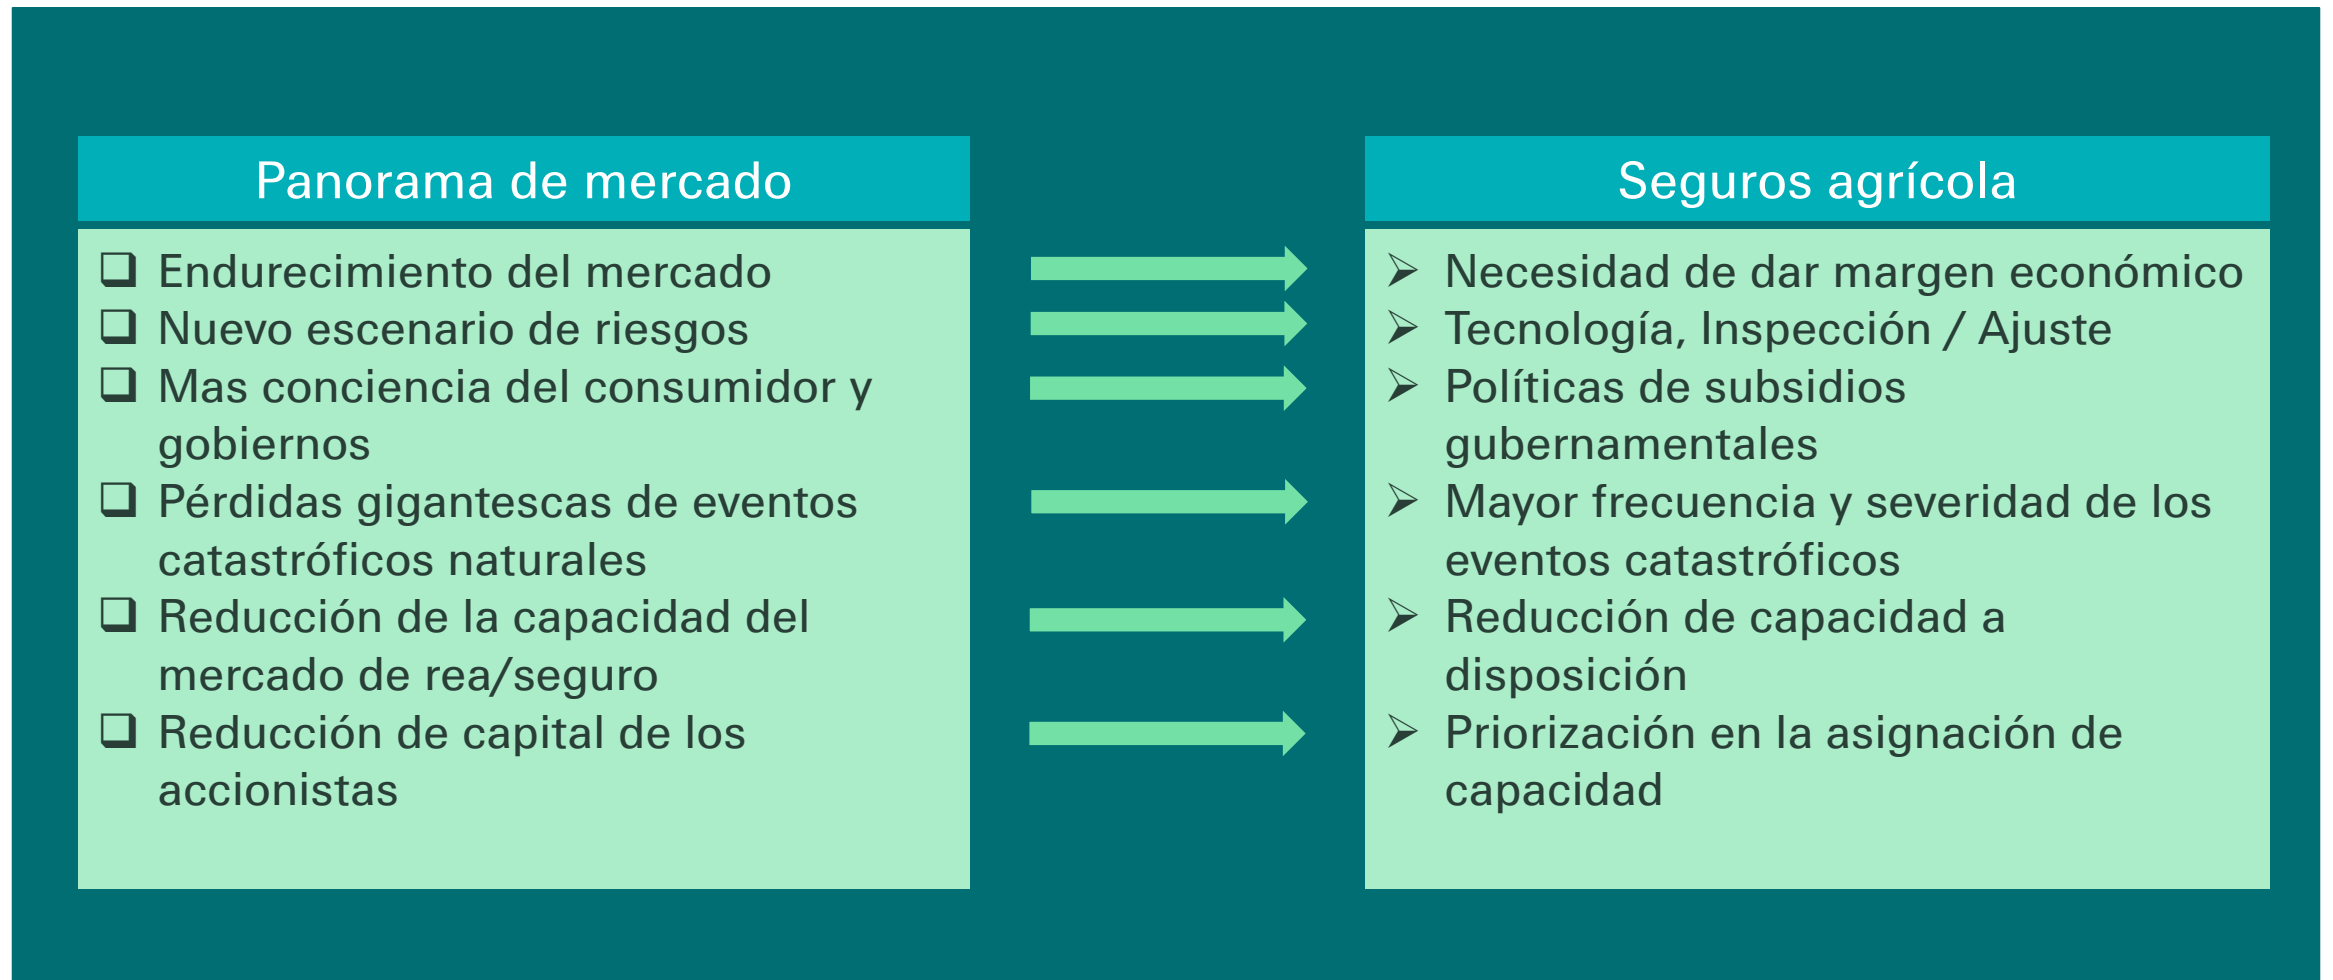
Panorama de mercado

❑ Endurecimiento del mercado
❑ Nuevo escenario de riesgos
❑ Mas conciencia del consumidor y gobiernos
❑ Pérdidas gigantescas de eventos catastróficos naturales
❑ Reducción de la capacidad del mercado de rea/seguro
❑ Reducción de capital de los accionistas

Seguros agrícola

➢ Necesidad de dar margen económico
➢ Tecnología, Inspección / Ajuste
➢ Políticas de subsidios gubernamentales
➢ Mayor frecuencia y severidad de los eventos catastróficos
➢ Reducción de capacidad a disposición
➢ Priorización en la asignación de capacidad